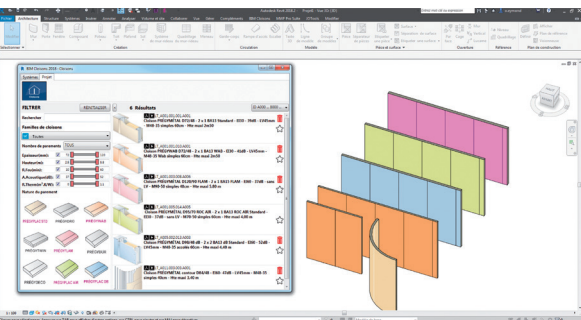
Fichier Architecture Structure Systèmes Insérer Annoter Analyser Volume et site Collaborer Vue Gérer Compléments BIM Cloisons

BIM Cloisons 2018 - Cloisons

Système Projet

FILTRER

RÉINITIALISER

6 Résultats

Rechercher

Familles de cloisons

Toutes

Nombre de parements

Epaisseur(mm)

Hauteur(m)

R.Feu(min)

R.Acoustique(dB)

Nature du parement

PREGYPLAC

PREGYWAB

PREGYFEU

PREGYPLAC

PREGYFLAM

PREGYWAB

PREGYDRO

PREGYPLAC

PREGYPLAC 98